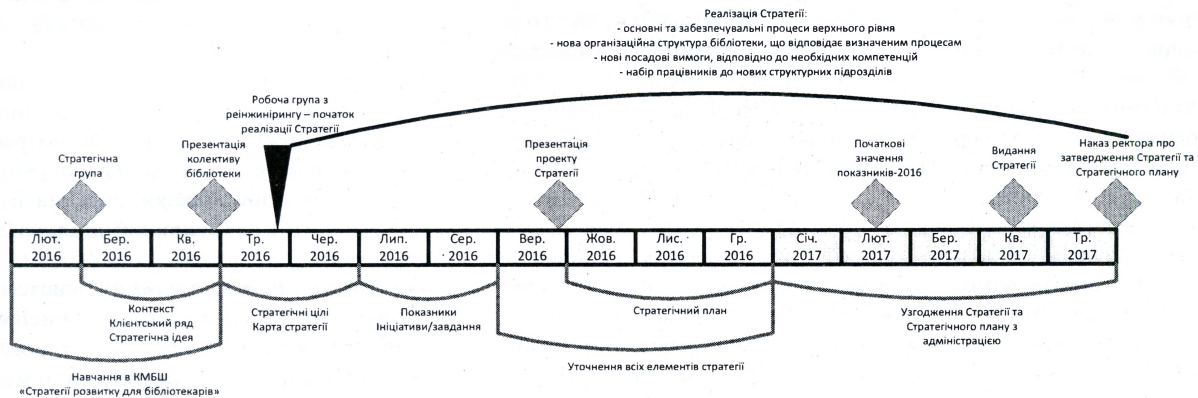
Реалізація Стратегії:
- основні та забезпечувальні процеси верхнього рівня
- нова організаційна структура бібліотеки, що відповідає визначеним процесам
- нові посадові вимоги, відповідно до необхідних компетенцій
- набір працівників до нових структурних підрозділів

Робоча група з реінжинірингу – початок реалізації Стратегії

Стратегічна група

Презентація колективу бібліотеки

Презентація проекту Стратегії

Початкові значення показників-2016

Видання Стратегії

Наказ ректора про затвердження Стратегії та Стратегічного плану

| Лют. 2016 | Бер. 2016 | Кв. 2016 | Тр. 2016 | Чер. 2016 | Лип. 2016 | Сер. 2016 | Вер. 2016 | Жов. 2016 | Лис. 2016 | Гр. 2016 | Січ. 2017 | Лют. 2017 | Бер. 2017 | Кв. 2017 | Тр. 2017 |
|---|---|---|---|---|---|---|---|---|---|---|---|---|---|---|---|

Контекст
Клієнтський ряд
Стратегічна ідея

Стратегічні цілі
Карта стратегії

Показники
Ініціативи/завдання

Стратегічний план

Узгодження Стратегії та Стратегічного плану з адміністрацією

Навчання в КМБШ
«Стратегії розвитку для бібліотекарів»

Уточнення всіх елементів стратегії